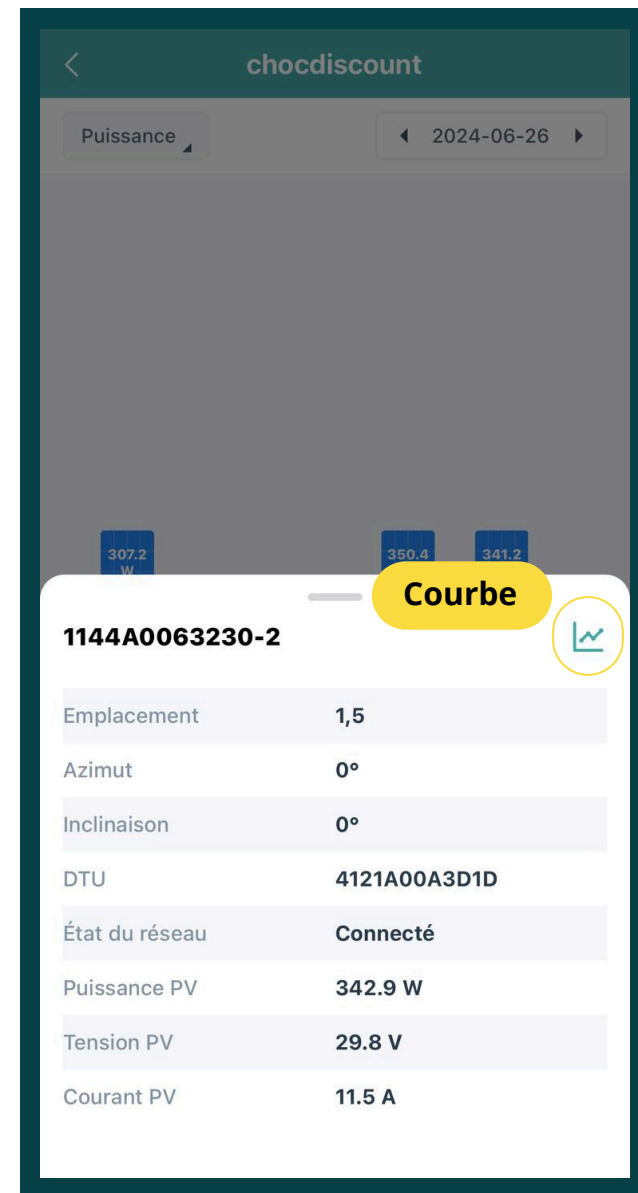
chocdiscount

Puissance

2024-06-26

307.2 W

350.4

341.2

Courbe

1144A0063230-2

| Emplacement | 1,5 |
|---|---|
| Azimut | 0° |
| Inclinaison | 0° |
| DTU | 4121A00A3D1D |
| État du réseau | Connecté |
| Puissance PV | 342.9 W |
| Tension PV | 29.8 V |
| Courant PV | 11.5 A |